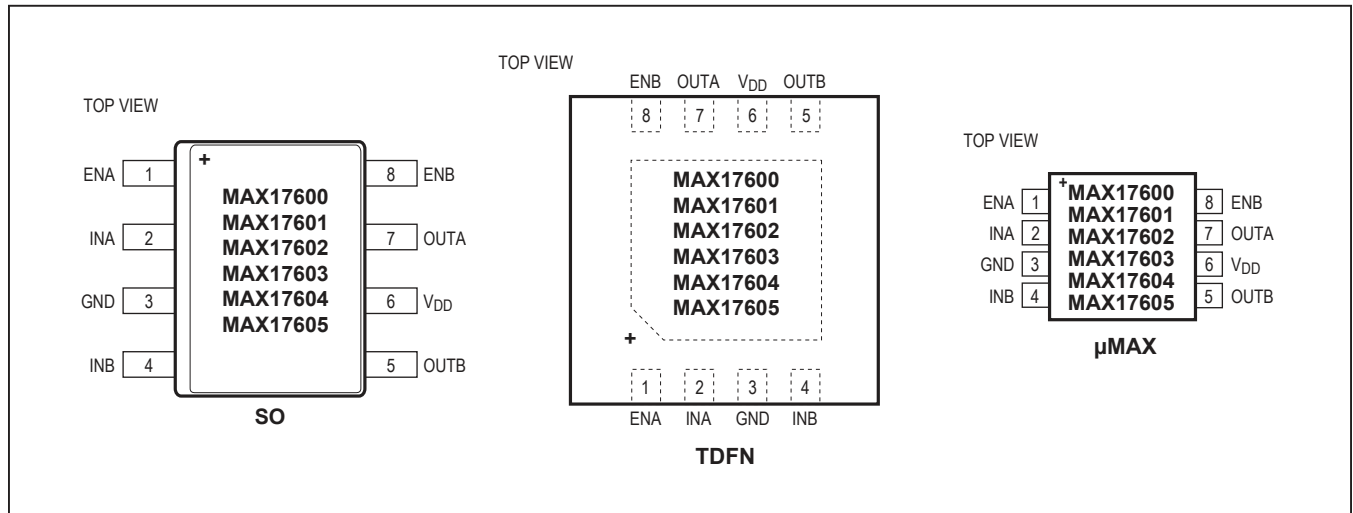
TOP VIEW

ENA 1
INA 2
GND 3
INB 4

+
MAX17600
MAX17601
MAX17602
MAX17603
MAX17604
MAX17605

8 ENB
7 OUTA
6 $V_{DD}$
5 OUTB

SO

TOP VIEW

ENB OUTA $V_{DD}$ OUTB
8 7 6 5

MAX17600
MAX17601
MAX17602
MAX17603
MAX17604
MAX17605

+

1 2 3 4
ENA INA GND INB

TDFN

TOP VIEW

ENA 1
INA 2
GND 3
INB 4

+
MAX17600
MAX17601
MAX17602
MAX17603
MAX17604
MAX17605

8 ENB
7 OUTA
6 $V_{DD}$
5 OUTB

µMAX